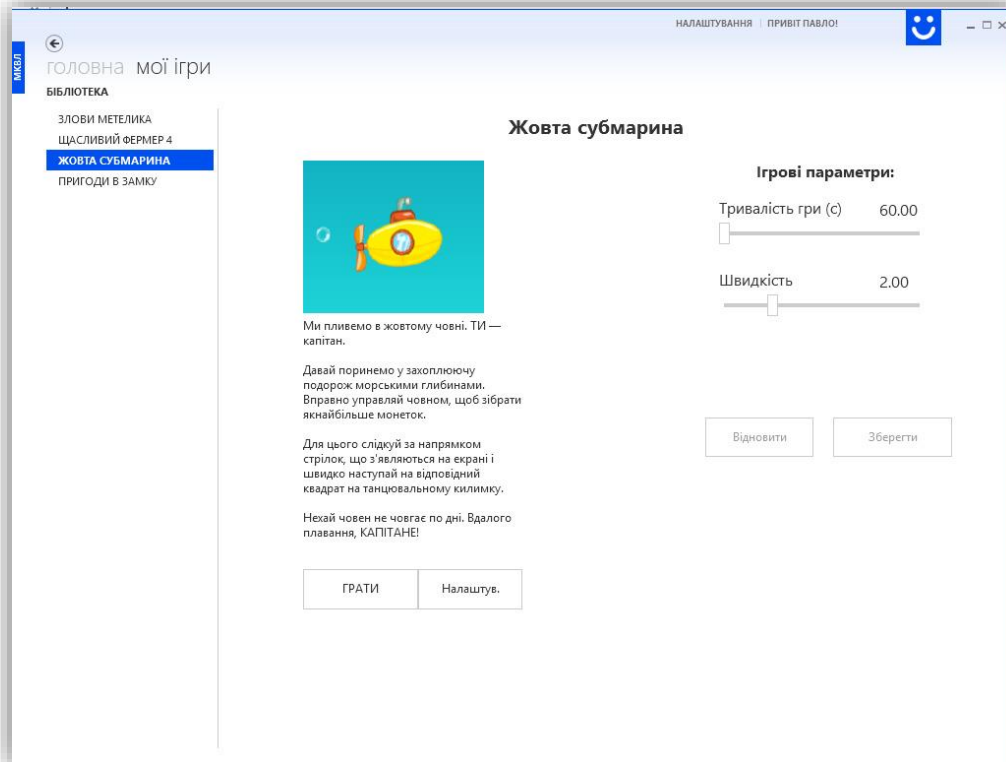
МКВЛ

головна мої ігри
БІБЛІОТЕКА

НАЛАШТУВАННЯ | ПРИВІТ ПАВЛО!

ЗЛОВИ МЕТЕЛИКА
ЩАСЛИВИЙ ФЕРМЕР 4
ЖОВТА СУБМАРИНА
ПРИГОДИ В ЗАМКУ

Жовта субмарина

Ми пливемо в жовтому човні. ТИ — капітан.

Давай поринемо у захоплюючу подорож морськими глибинами. Вправно управляй човном, щоб зібрати якнайбільше монеток.

Для цього слідкуй за напрямком стрілок, що з'являються на екрані і швидко наступай на відповідний квадрат на танцювальному килимку.

Нехай човен не човгає по дні. Вдалого плавання, КАПІТАНЕ!

ГРАТИ | Налаштув.

Ігрові параметри:

Тривалість гри (с) 60.00

Швидкість 2.00

Відновити | Зберегти